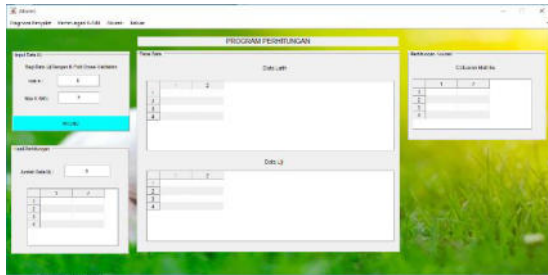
Utama

Diagram Kesayan Kemungkinan K-NN Grafik Keluar

PROGRAM PERHITUNGAN

Input Data Uji

Bagi Data Uji Dengan K-Fold Cross Validation

Nilai K : 5

Nilai K-NN : 7

Hitung

Hasil Perhitungan

Jumlah Data Uji : 5

| 1 | 2 |
|---|---|
| 1 | |
| 2 | |
| 3 | |
| 4 | |

Tabel Data

Data Latih

| | 1 | 2 |
|---|---|---|
| 1 | | |
| 2 | | |
| 3 | | |
| 4 | | |

Data Uji

| | 1 | 2 |
|---|---|---|
| 1 | | |
| 2 | | |
| 3 | | |
| 4 | | |

Perhitungan Akurasi

Confusion Matriks

| | 1 | 2 |
|---|---|---|
| 1 | | |
| 2 | | |
| 3 | | |
| 4 | | |